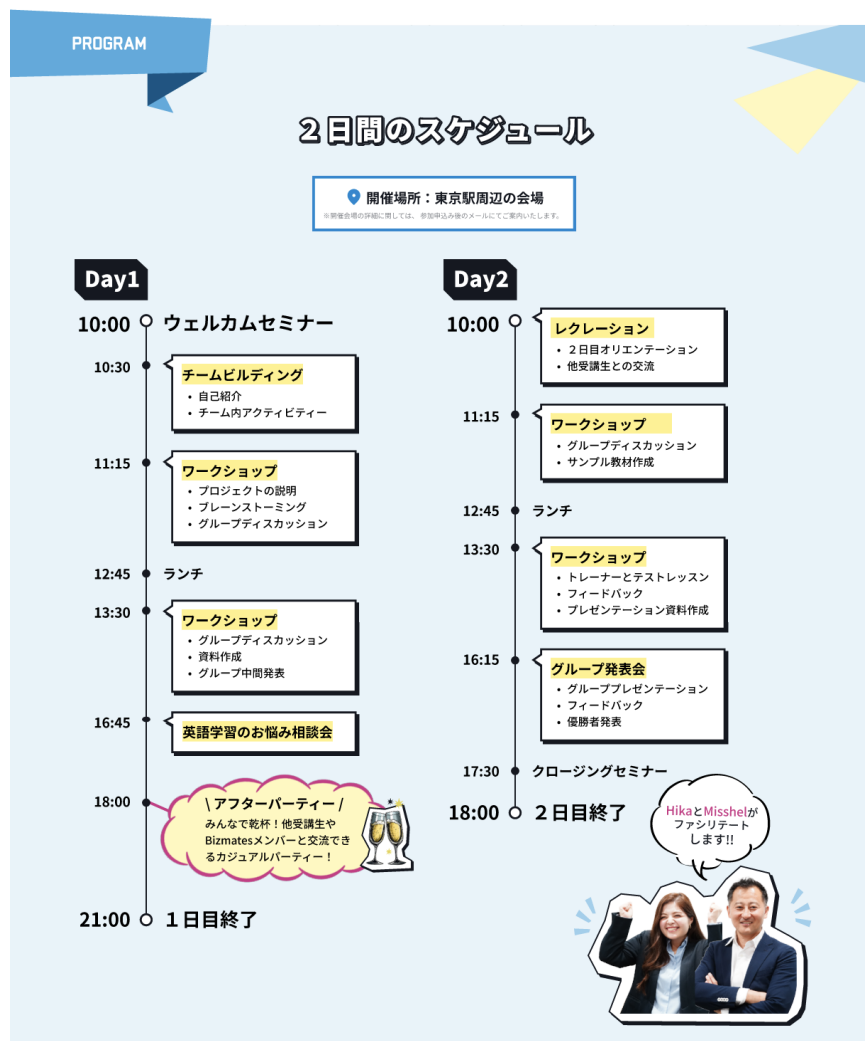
PROGRAM

２日間のスケジュール

開催場所：東京駅周辺の会場
※開催会場の詳細に関しては、参加申込み後のメールにてご案内いたします。

Day1

10:00 ウェルカムセミナー

10:30
チームビルディング
• 自己紹介
• チーム内アクティビティー

11:15
ワークショップ
• プロジェクトの説明
• ブレーンストーミング
• グループディスカッション

12:45 ランチ

13:30
ワークショップ
• グループディスカッション
• 資料作成
• グループ中間発表

16:45
英語学習のお悩み相談会

18:00
\ アフターパーティー /
みんなで乾杯！他受講生やBizmatesメンバーと交流できるカジュアルパーティー！

21:00 １日目終了

Day2

10:00
レクレーション
• ２日目オリエンテーション
• 他受講生との交流

11:15
ワークショップ
• グループディスカッション
• サンプル教材作成

12:45 ランチ

13:30
ワークショップ
• トレーナーとテストレッスン
• フィードバック
• プレゼンテーション資料作成

16:15
グループ発表会
• グループプレゼンテーション
• フィードバック
• 優勝者発表

17:30 クロージングセミナー

18:00 ２日目終了

HikaとMisshelがファシリテートします!!